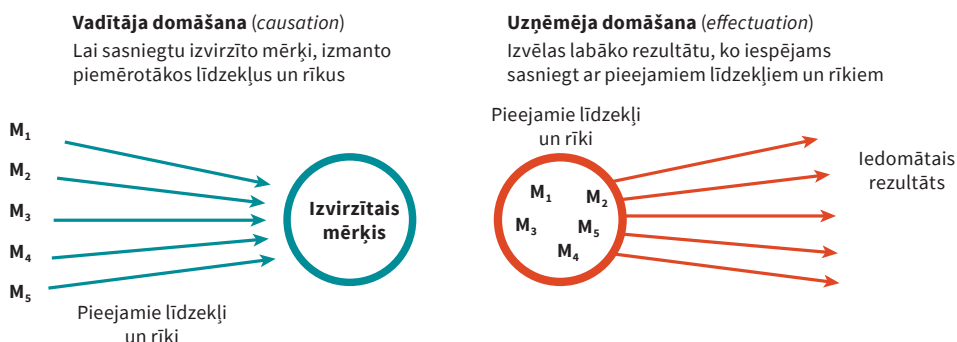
**Vadītāja domāšana** (*causation*)
Lai sasniegtu izvirzīto mērķi, izmanto piemērotākos līdzekļus un rīkus

$M_1$
$M_2$
$M_3$
$M_4$
$M_5$

Izvirzītais mērķis

Pieejamie līdzekļi un rīki

**Uzņēmēja domāšana** (*effectuation*)
Izvēlas labāko rezultātu, ko iespējams sasniegt ar pieejamiem līdzekļiem un rīkiem

Pieejamie līdzekļi un rīki

$M_1$
$M_2$
$M_3$
$M_5$
$M_4$

Iedomātais rezultāts